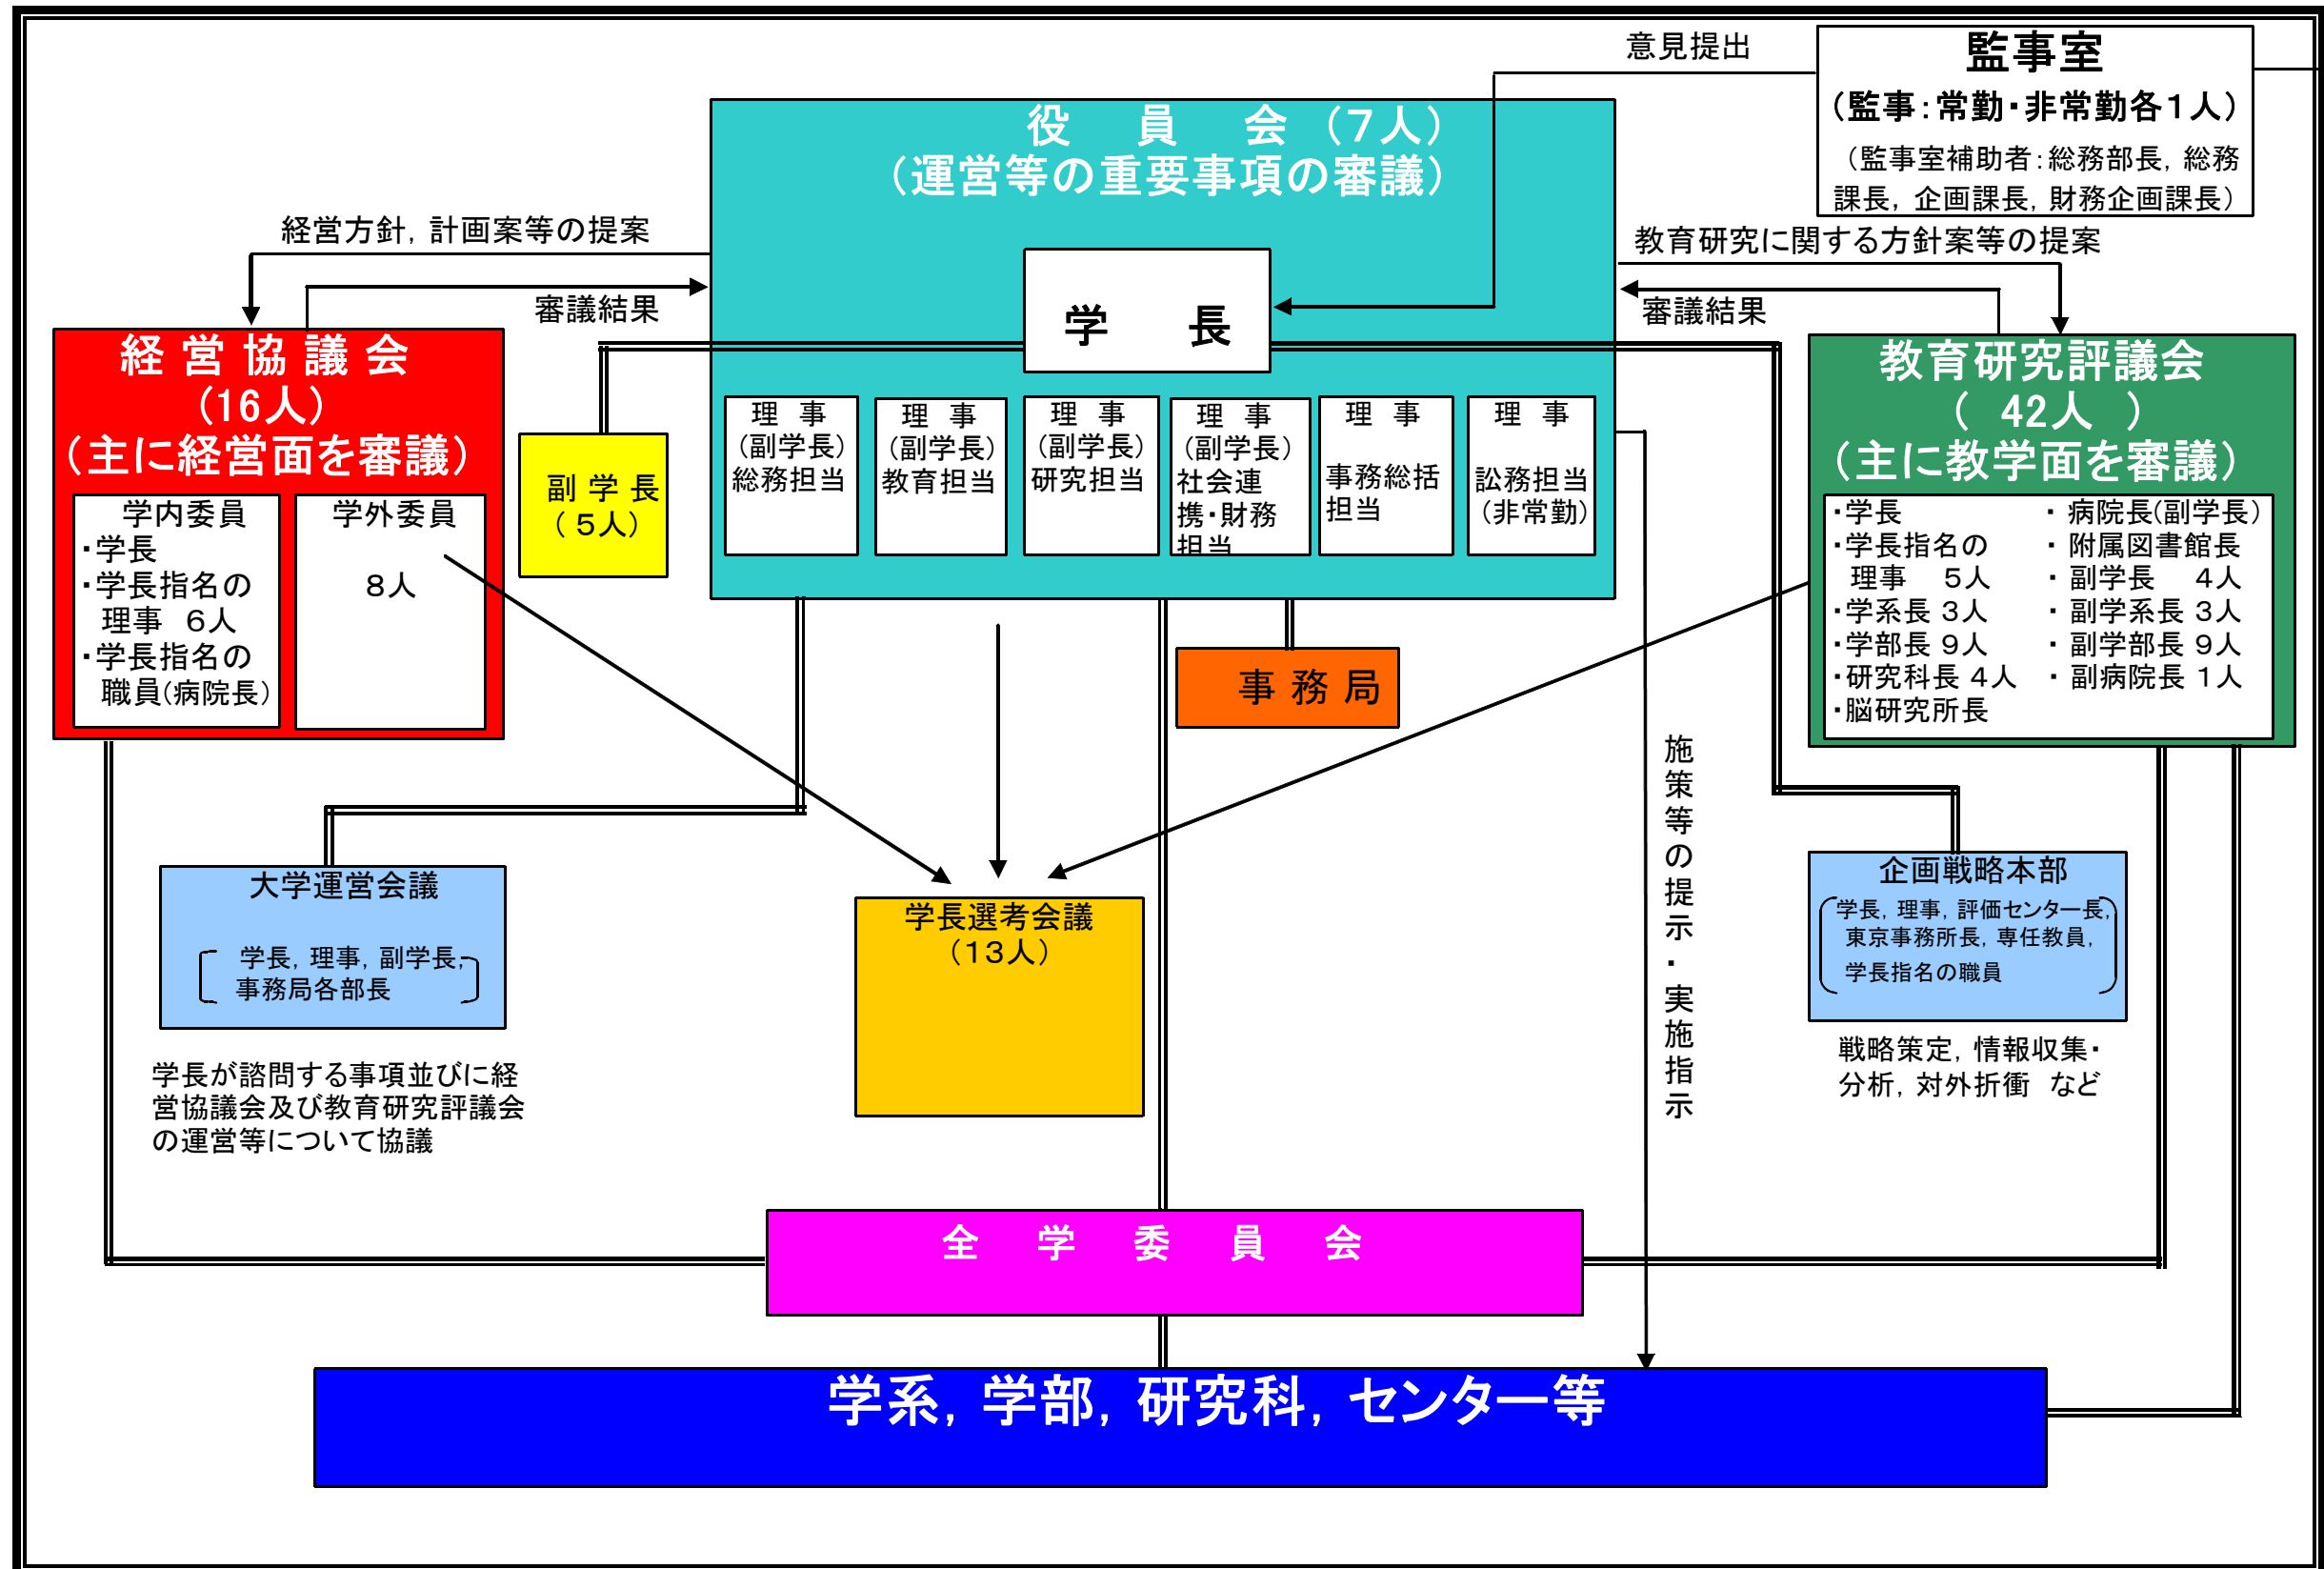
意見提出

監事室
（監事：常勤・非常勤各1人）
（監事室補助者：総務部長，総務課長，企画課長，財務企画課長）

役　員　会（7人）
（運営等の重要事項の審議）

経営方針，計画案等の提案

審議結果

教育研究に関する方針案等の提案

審議結果

学　長

経営協議会
（16人）
（主に経営面を審議）

学内委員
・学長
・学長指名の理事　6人
・学長指名の職員（病院長）

学外委員
8人

副学長
（5人）

理事
（副学長）
総務担当

理事
（副学長）
教育担当

理事
（副学長）
研究担当

理事
（副学長）
社会連携・財務担当

理事
事務総括担当

理事
訟務担当
（非常勤）

教育研究評議会
（42人）
（主に教学面を審議）

・学長
・学長指名の理事　5人
・学系長 3人
・学部長 9人
・研究科長 4人
・脳研究所長
・病院長（副学長）
・附属図書館長
・副学長　4人
・副学系長 3人
・副学部長 9人
・副病院長 1人

事務局

施策等の提示・実施指示

大学運営会議
（学長，理事，副学長，事務局各部長）

学長が諮問する事項並びに経営協議会及び教育研究評議会の運営等について協議

学長選考会議
（13人）

企画戦略本部
（学長，理事，評価センター長，東京事務所長，専任教員，学長指名の職員）

戦略策定，情報収集・分析，対外折衝　など

全　学　委　員　会

学系，学部，研究科，センター等